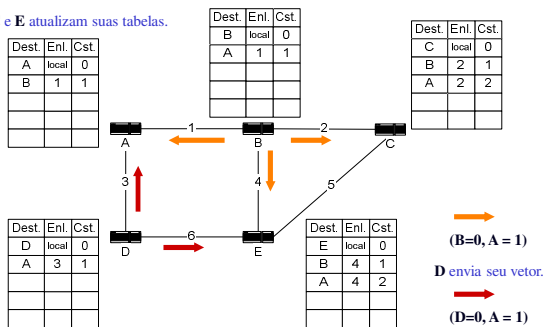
e **E** atualizam suas tabelas.

| Dest. | Enl. | Cst. |
|---|---|---|
| A | local | 0 |
| B | 1 | 1 |
| | | |
| | | |
| | | |

| Dest. | Enl. | Cst. |
|---|---|---|
| B | local | 0 |
| A | 1 | 1 |
| | | |
| | | |
| | | |

| Dest. | Enl. | Cst. |
|---|---|---|
| C | local | 0 |
| B | 2 | 1 |
| A | 2 | 2 |
| | | |
| | | |

1
2
A
B
C
3
4
5
6
D
E

| Dest. | Enl. | Cst. |
|---|---|---|
| D | local | 0 |
| A | 3 | 1 |
| | | |
| | | |
| | | |

| Dest. | Enl. | Cst. |
|---|---|---|
| E | local | 0 |
| B | 4 | 1 |
| A | 4 | 2 |
| | | |
| | | |

(B=0, A = 1)

D envia seu vetor.

(D=0, A = 1)